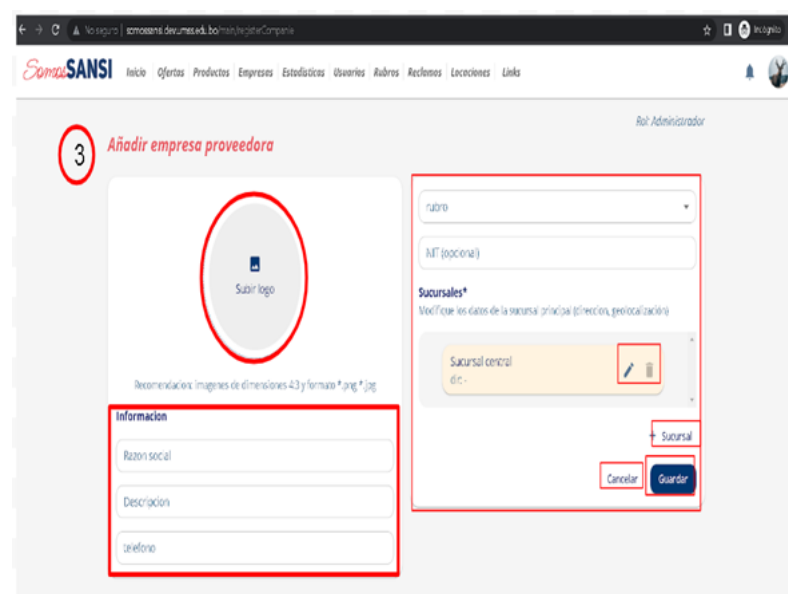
No seguro | somossansi.devumss.edu.bo/main/registerCompanie

Incógnito

SomosSANSI Inicio Ofertas Productos Empresas Estadísticas Usuarios Rubros Reclamos Locaciones Links

Rol: Administrador

3

Añadir empresa proveedora

Subir logo

Recomendacion: Imagenes de dimensiones 4:3 y formato *.png *.jpg

Informacion

Razon social

Descripcion

telefono

rubro

NIT (opcional)

Sucursales*

Modifique los datos de la sucursal principal (direccion, geolocalización)

Sucursal central

dir.: -

+ Sucursal

Cancelar

Guardar